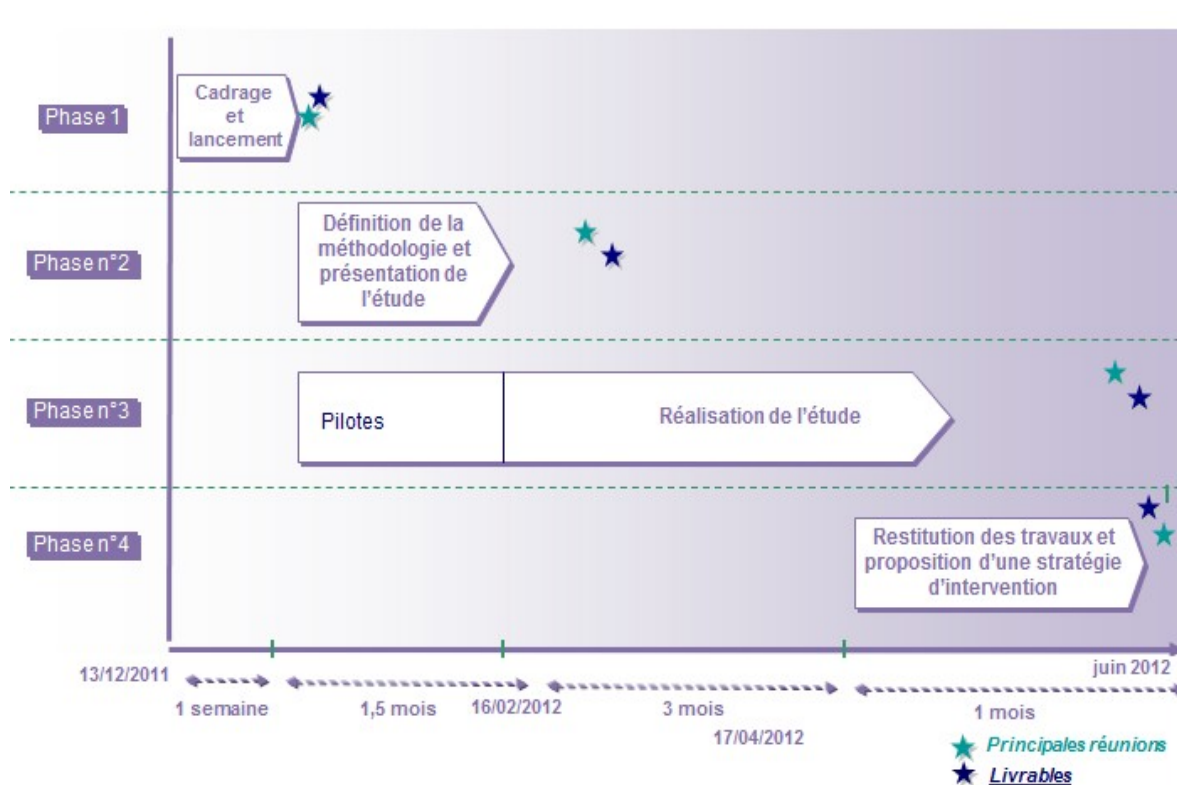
Phase 1

Cadrage et lancement

Phase n°2

Définition de la méthodologie et présentation de l'étude

Phase n°3

Pilotes

Réalisation de l'étude

Phase n°4

Restitution des travaux et proposition d'une stratégie d'intervention

13/12/2011

1 semaine

1,5 mois

16/02/2012

3 mois

17/04/2012

1 mois

juin 2012

Principales réunions

Livrables